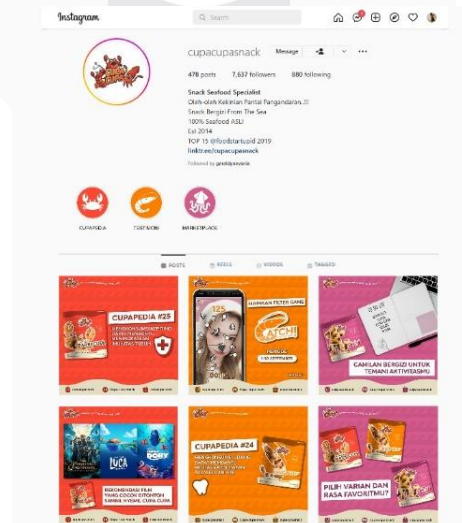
Instagram

Search

cupacupasnack

Message

478 posts 7,637 followers 880 following

Snack Seafood Specialist
Oleh-oleh Kekinian Pantai Pangandaran
Snack Bergizi From The Sea
100% Seafood ASLI
Est 2014
TOP 15 @foodstartupid 2019
linktr.ee/cupacupasnack

Followed by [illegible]

CUPAPEDIA

TESTIMONI

MARKETPLACE

POSTS

REELS

VIDEOS

TAGGED

CUPAPEDIA #25

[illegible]

HARMAN FILTER GAME

CATCH!

CAMILAN BERGIZI UNTUK TEMANI AKTIVITASMU

LUCA

REKOMENDASI FILM YANG COCOK DITONTON SAMBIL NYEMIL CUPA CUPA

CUPAPEDIA #24

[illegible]

PILIH VARIAN DAN RASA FAVORITMU?